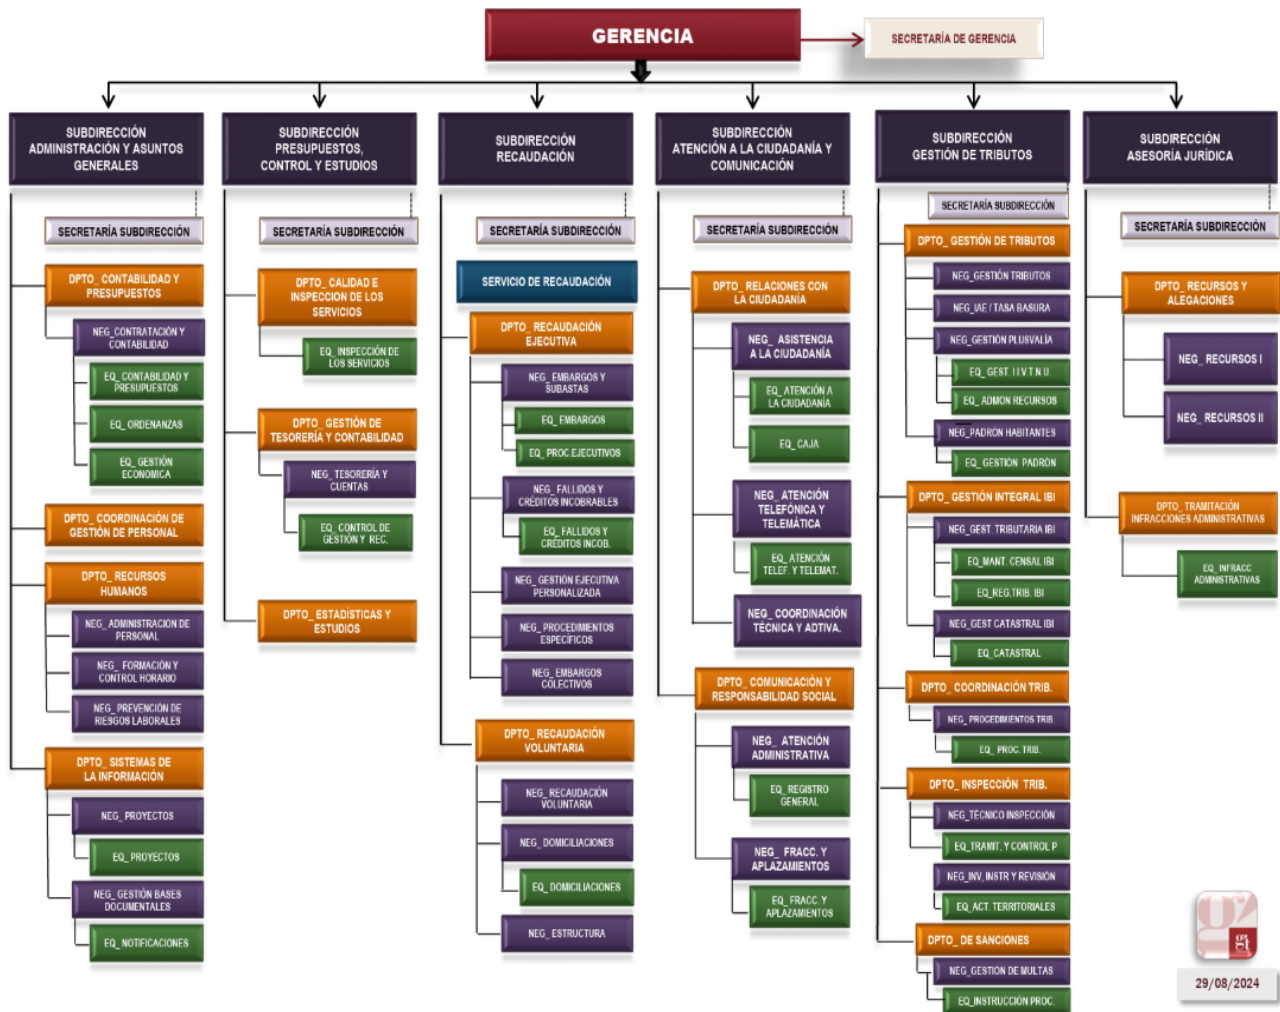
GERENCIA

SECRETARÍA DE GERENCIA

SUBDIRECCIÓN ADMINISTRACIÓN Y ASUNTOS GENERALES

SECRETARÍA SUBDIRECCIÓN

DPTO_ CONTABILIDAD Y PRESUPUESTOS

NEG_CONTRATACIÓN Y CONTABILIDAD

EQ_ CONTABILIDAD Y PRESUPUESTOS

EQ_ ORDENANZAS

EQ_ GESTIÓN ECONÓMICA

DPTO_ COORDINACIÓN DE GESTIÓN DE PERSONAL

DPTO_ RECURSOS HUMANOS

NEG_ ADMINISTRACIÓN DE PERSONAL

NEG_ FORMACIÓN Y CONTROL HORARIO

NEG_ PREVENCIÓN DE RIESGOS LABORALES

DPTO_ SISTEMAS DE LA INFORMACIÓN

NEG_ PROYECTOS

EQ_ PROYECTOS

NEG_ GESTIÓN BASES DOCUMENTALES

EQ_ NOTIFICACIONES

SUBDIRECCIÓN PRESUPUESTOS, CONTROL Y ESTUDIOS

SECRETARÍA SUBDIRECCIÓN

DPTO_ CALIDAD E INSPECCIÓN DE LOS SERVICIOS

EQ_ INSPECCIÓN DE LOS SERVICIOS

DPTO_ GESTIÓN DE TESORERÍA Y CONTABILIDAD

NEG_ TESORERÍA Y CUENTAS

EQ_ CONTROL DE GESTIÓN Y REC.

DPTO_ ESTADÍSTICAS Y ESTUDIOS

SUBDIRECCIÓN RECAUDACIÓN

SECRETARÍA SUBDIRECCIÓN

SERVICIO DE RECAUDACIÓN

DPTO_ RECAUDACIÓN EJECUTIVA

NEG_ EMBARGOS Y SUBASTAS

EQ_ EMBARGOS

EQ_ PROC.EJECUTIVOS

NEG_ FALLIDOS Y CRÉDITOS INCOBRABLES

EQ_ FALLIDOS Y CRÉDITOS INCOB.

NEG_ GESTIÓN EJECUTIVA PERSONALIZADA

NEG_ PROCEDIMIENTOS ESPECÍFICOS

NEG_ EMBARGOS COLECTIVOS

DPTO_ RECAUDACIÓN VOLUNTARIA

NEG_ RECAUDACIÓN VOLUNTARIA

NEG_ DOMICILIACIONES

EQ_ DOMICILIACIONES

NEG_ ESTRUCTURA

SUBDIRECCIÓN ATENCIÓN A LA CIUDADANÍA Y COMUNICACIÓN

SECRETARÍA SUBDIRECCIÓN

DPTO_ RELACIONES CON LA CIUDADANÍA

NEG_ ASISTENCIA A LA CIUDADANÍA

EQ_ ATENCIÓN A LA CIUDADANÍA

EQ_ CAJA

NEG_ ATENCIÓN TELEFÓNICA Y TELEMÁTICA

EQ_ ATENCIÓN TELEF. Y TELEMAT.

NEG_ COORDINACIÓN TÉCNICA Y ADTVA.

DPTO_ COMUNICACIÓN Y RESPONSABILIDAD SOCIAL

NEG_ ATENCIÓN ADMINISTRATIVA

EQ_ REGISTRO GENERAL

NEG_ FRACC. Y APLAZAMIENTOS

EQ_ FRACC. Y APLAZAMIENTOS

SUBDIRECCIÓN GESTIÓN DE TRIBUTOS

SECRETARÍA SUBDIRECCIÓN

DPTO_ GESTIÓN DE TRIBUTOS

NEG_ GESTIÓN TRIBUTOS

NEG_ IAE / TASA BASURA

NEG_ GESTIÓN PLUSVALÍA

EQ_ GEST. I.I.V.T.N.U.

EQ_ ADMON RECURSOS

NEG_ PADRÓN HABITANTES

EQ_ GESTIÓN PADRÓN

DPTO_ GESTIÓN INTEGRAL IBI

NEG_ GEST. TRIBUTARIA IBI

EQ_ MANT. CENSAL IBI

EQ_ REG.TRIB. IBI

NEG_ GEST.CATASTRAL IBI

EQ_ CATASTRAL

DPTO_ COORDINACIÓN TRIB.

NEG_ PROCEDIMIENTOS TRIB.

EQ_ PROC. TRIB.

DPTO_ INSPECCIÓN TRIB.

NEG_ TÉCNICO INSPECCIÓN

EQ_ TRAMIT. Y CONTROL P

NEG_ INV, INSTR Y REVISIÓN

EQ_ ACT. TERRITORIALES

DPTO_ DE SANCIONES

NEG_ GESTIÓN DE MULTAS

EQ_ INSTRUCCIÓN PROC.

SUBDIRECCIÓN ASESORÍA JURÍDICA

SECRETARÍA SUBDIRECCIÓN

DPTO_ RECURSOS Y ALEGACIONES

NEG_ RECURSOS I

NEG_ RECURSOS II

DPTO_ TRAMITACIÓN INFRACCIONES ADMINISTRATIVAS

EQ_ INFRACC. ADMINISTRATIVAS

29/08/2024